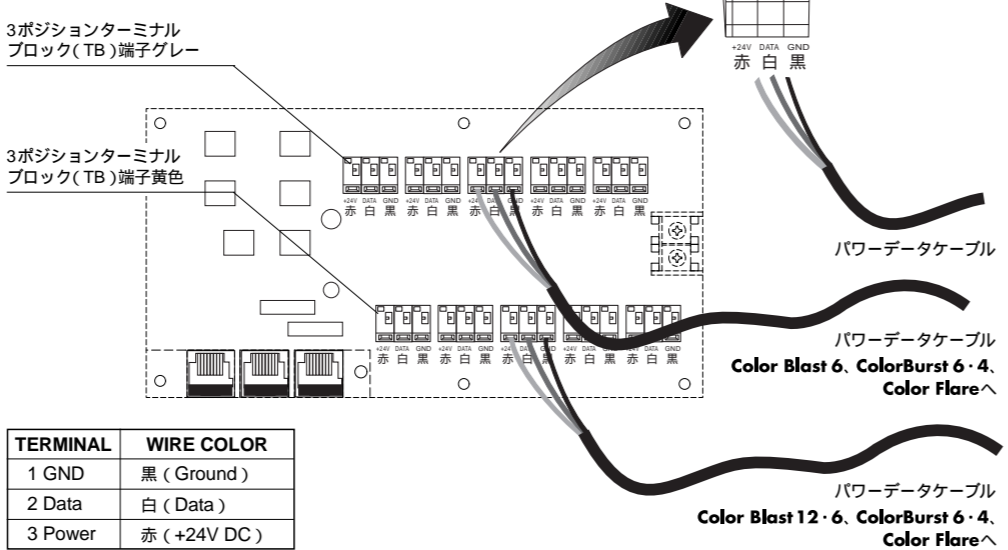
3ポジションターミナルブロック(TB)端子グレー

3ポジションターミナルブロック(TB)端子黄色

+24V DATA GND
赤 白 黒

+24V DATA GND
赤 白 黒

+24V DATA GND
赤 白 黒

+24V DATA GND
赤 白 黒

+24V DATA GND
赤 白 黒

+24V DATA GND
赤 白 黒

+24V DATA GND
赤 白 黒

+24V DATA GND
赤 白 黒

+24V DATA GND
赤 白 黒

+24V DATA GND
赤 白 黒

+24V DATA GND
赤 白 黒

パワーデータケーブル

パワーデータケーブル
Color Blast 6、ColorBurst 6・4、Color Flareへ

パワーデータケーブル
Color Blast 12・6、ColorBurst 6・4、Color Flareへ

| TERMINAL | WIRE COLOR |
|---|---|
| 1 GND | 黒 ( Ground ) |
| 2 Data | 白 ( Data ) |
| 3 Power | 赤 ( +24V DC ) |